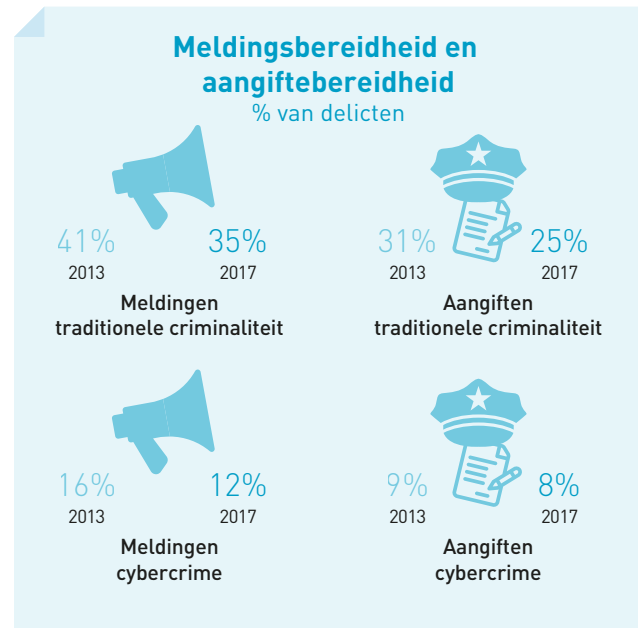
Meldingsbereidheid en aangiftebereidheid
% van delicten

41%
2013

35%
2017

Meldingen traditionele criminaliteit

31%
2013

25%
2017

Aangiften traditionele criminaliteit

16%
2013

12%
2017

Meldingen cybercrime

9%
2013

8%
2017

Aangiften cybercrime